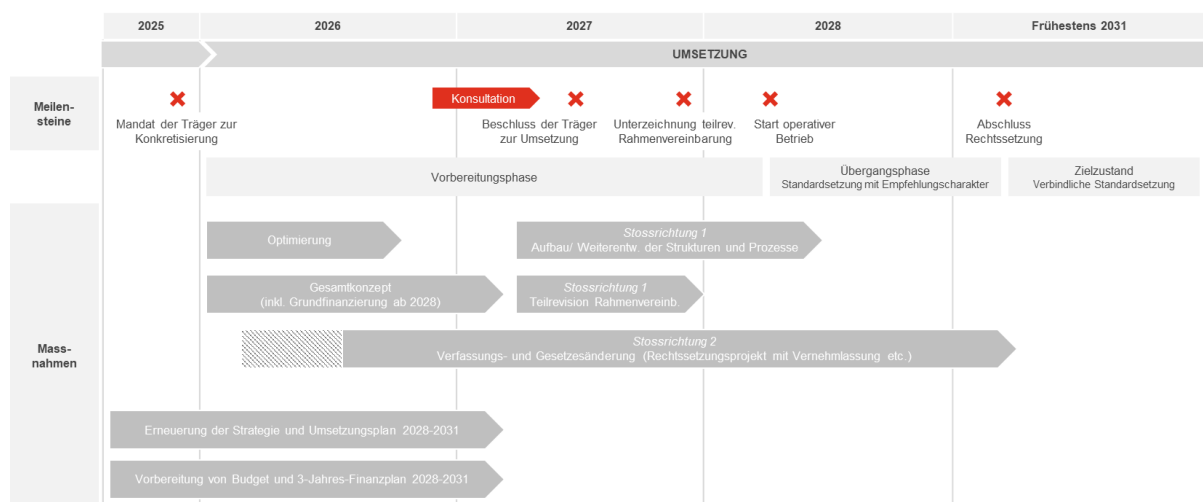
2025 | 2026 | 2027 | 2028 | Frühestens 2031

UMSETZUNG

Meilensteine

Mandat der Träger zur Konkretisierung

Konsultation

Beschluss der Träger zur Umsetzung

Unterzeichnung teilrev. Rahmenvereinbarung

Start operativer Betrieb

Abschluss Rechtssetzung

Vorbereitungsphase

Übergangsphase
Standardsetzung mit Empfehlungscharakter

Zielzustand
Verbindliche Standardsetzung

Massnahmen

Optimierung

Stossrichtung 1
Aufbau/ Weiterentw. der Strukturen und Prozesse

Gesamtkonzept
(inkl. Grundfinanzierung ab 2028)

Stossrichtung 1
Teilrevision Rahmenvereinb.

Stossrichtung 2
Verfassungs- und Gesetzesänderung (Rechtssetzungsprojekt mit Vernehmlassung etc.)

Erneuerung der Strategie und Umsetzungsplan 2028-2031

Vorbereitung von Budget und 3-Jahres-Finanzplan 2028-2031